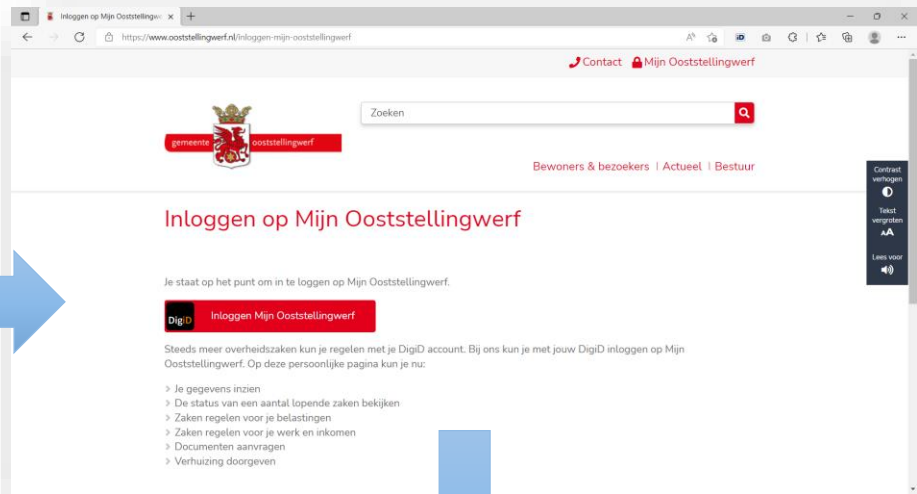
Inloggen op Mijn Ooststellingw ×

https://www.ooststellingwerf.nl/inloggen-mijn-ooststellingwerf

Contact Mijn Ooststellingwerf

gemeente ooststellingwerf

Zoeken

Bewoners & bezoekers | Actueel | Bestuur

Contrast verhogen

Tekst vergroten

Lees voor

Inloggen op Mijn Ooststellingwerf

Je staat op het punt om in te loggen op Mijn Ooststellingwerf.

DigiD Inloggen Mijn Ooststellingwerf

Steeds meer overheidszaken kun je regelen met je DigiD account. Bij ons kun je met jouw DigiD inloggen op Mijn Ooststellingwerf. Op deze persoonlijke pagina kun je nu:

Je gegevens inzien
De status van een aantal lopende zaken bekijken
Zaken regelen voor je belastingen
Zaken regelen voor je werk en inkomen
Documenten aanvragen
Verhuizing doorgeven